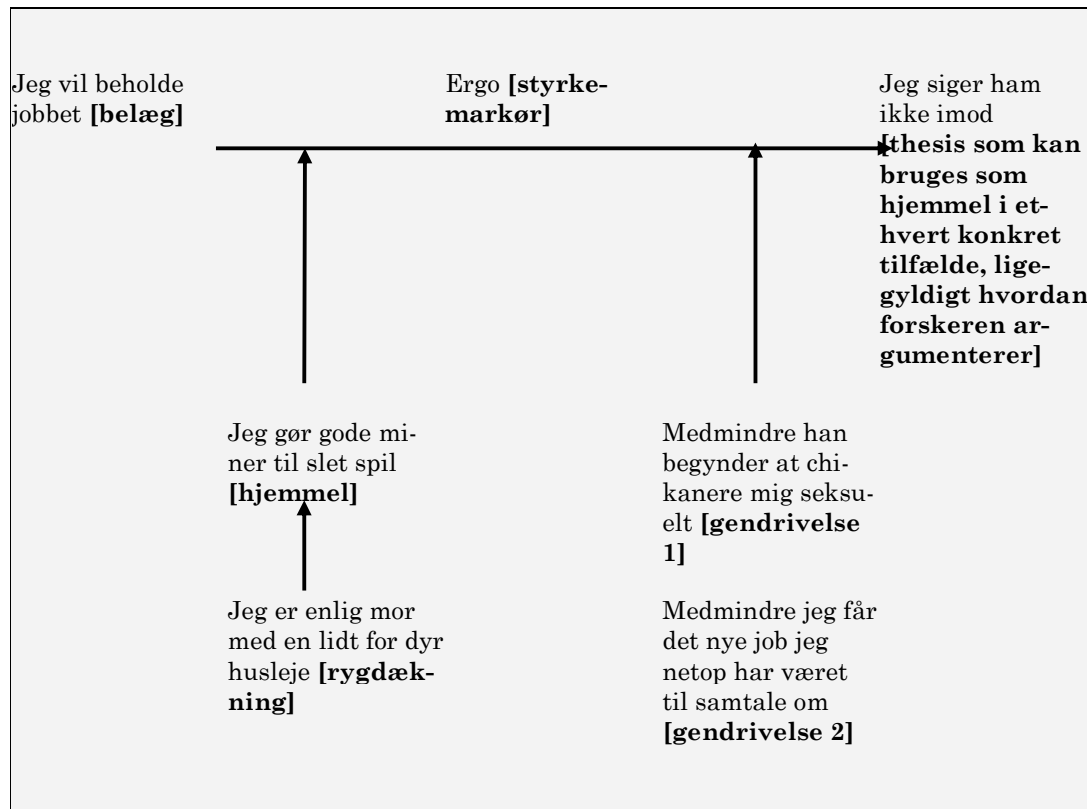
Jeg vil beholde jobbet **[belæg]**

Ergo **[styrkemarkør]**

Jeg siger ham ikke imod **[thesis som kan bruges som hjemmel i ethvert konkret tilfælde, ligegyldigt hvordan forskeren argumenterer]**

Jeg gør gode miner til slet spil **[hjemmel]**

Medmindre han begynder at chikanere mig seksuelt **[gendrivelse 1]**

Jeg er enlig mor med en lidt for dyr husleje **[rygdækning]**

Medmindre jeg får det nye job jeg netop har været til samtale om **[gendrivelse 2]**